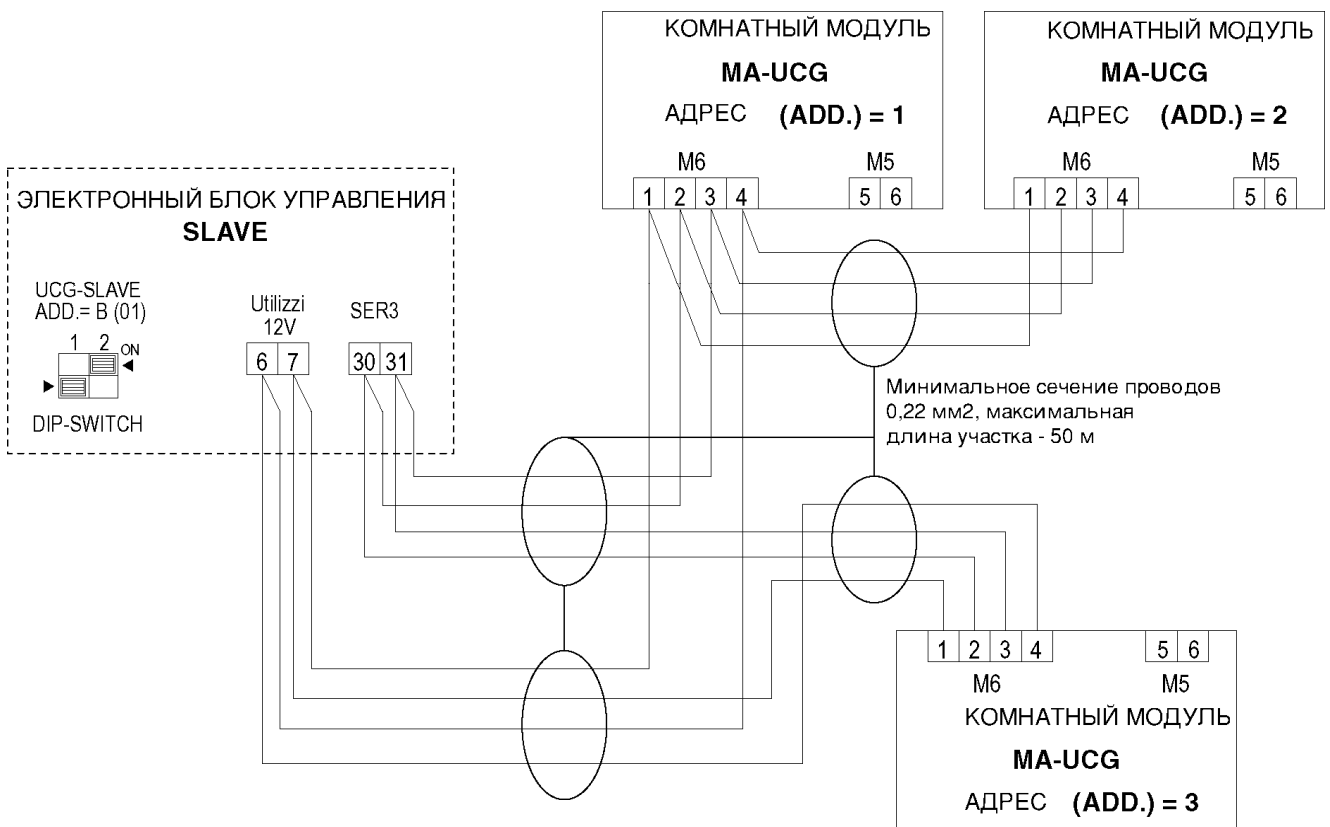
КОМНАТНЫЙ МОДУЛЬ
MA-UCG
АДРЕС (ADD.) = 1
M6
1 2 3 4
M5
5 6

КОМНАТНЫЙ МОДУЛЬ
MA-UCG
АДРЕС (ADD.) = 2
M6
1 2 3 4
M5
5 6

ЭЛЕКТРОННЫЙ БЛОК УПРАВЛЕНИЯ
SLAVE
UCG-SLAVE
ADD.= B (01)
1 2 ON
DIP-SWITCH
Utilizzi
12V
6 7
SER3
30 31

Минимальное сечение проводов 0,22 мм2, максимальная длина участка - 50 м

1 2 3 4
M6
5 6
M5
КОМНАТНЫЙ МОДУЛЬ
MA-UCG
АДРЕС (ADD.) = 3